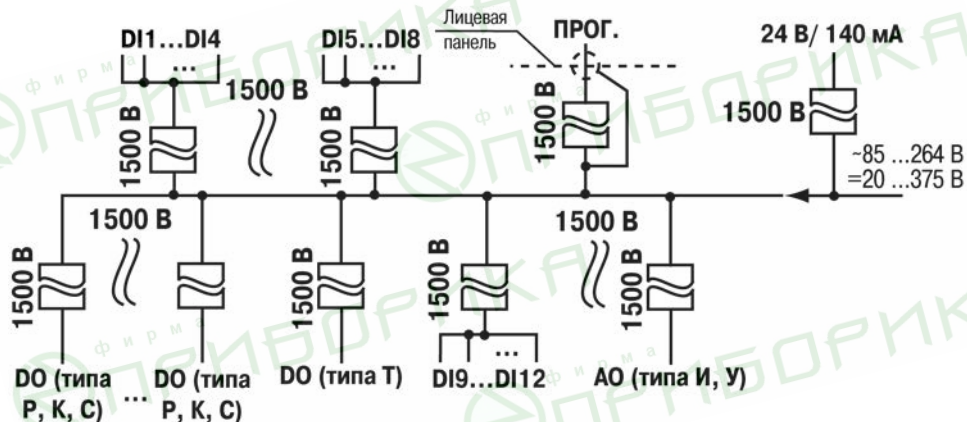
DI1…DI4

1500 В

1500 В

DI5…DI8

1500 В

Лицевая панель

ПРОГ.

1500 В

24 В/ 140 мА

1500 В

~85 …264 В
=20 …375 В

1500 В

1500 В

1500 В

1500 В

1500 В

1500 В

1500 В

…

DO (типа Р, К, С)

…

DO (типа Р, К, С)

DO (типа Т)

DI9…DI12

АО (типа И, У)

фирма

ОВЕН

ПРИБОР

ПРИБОР